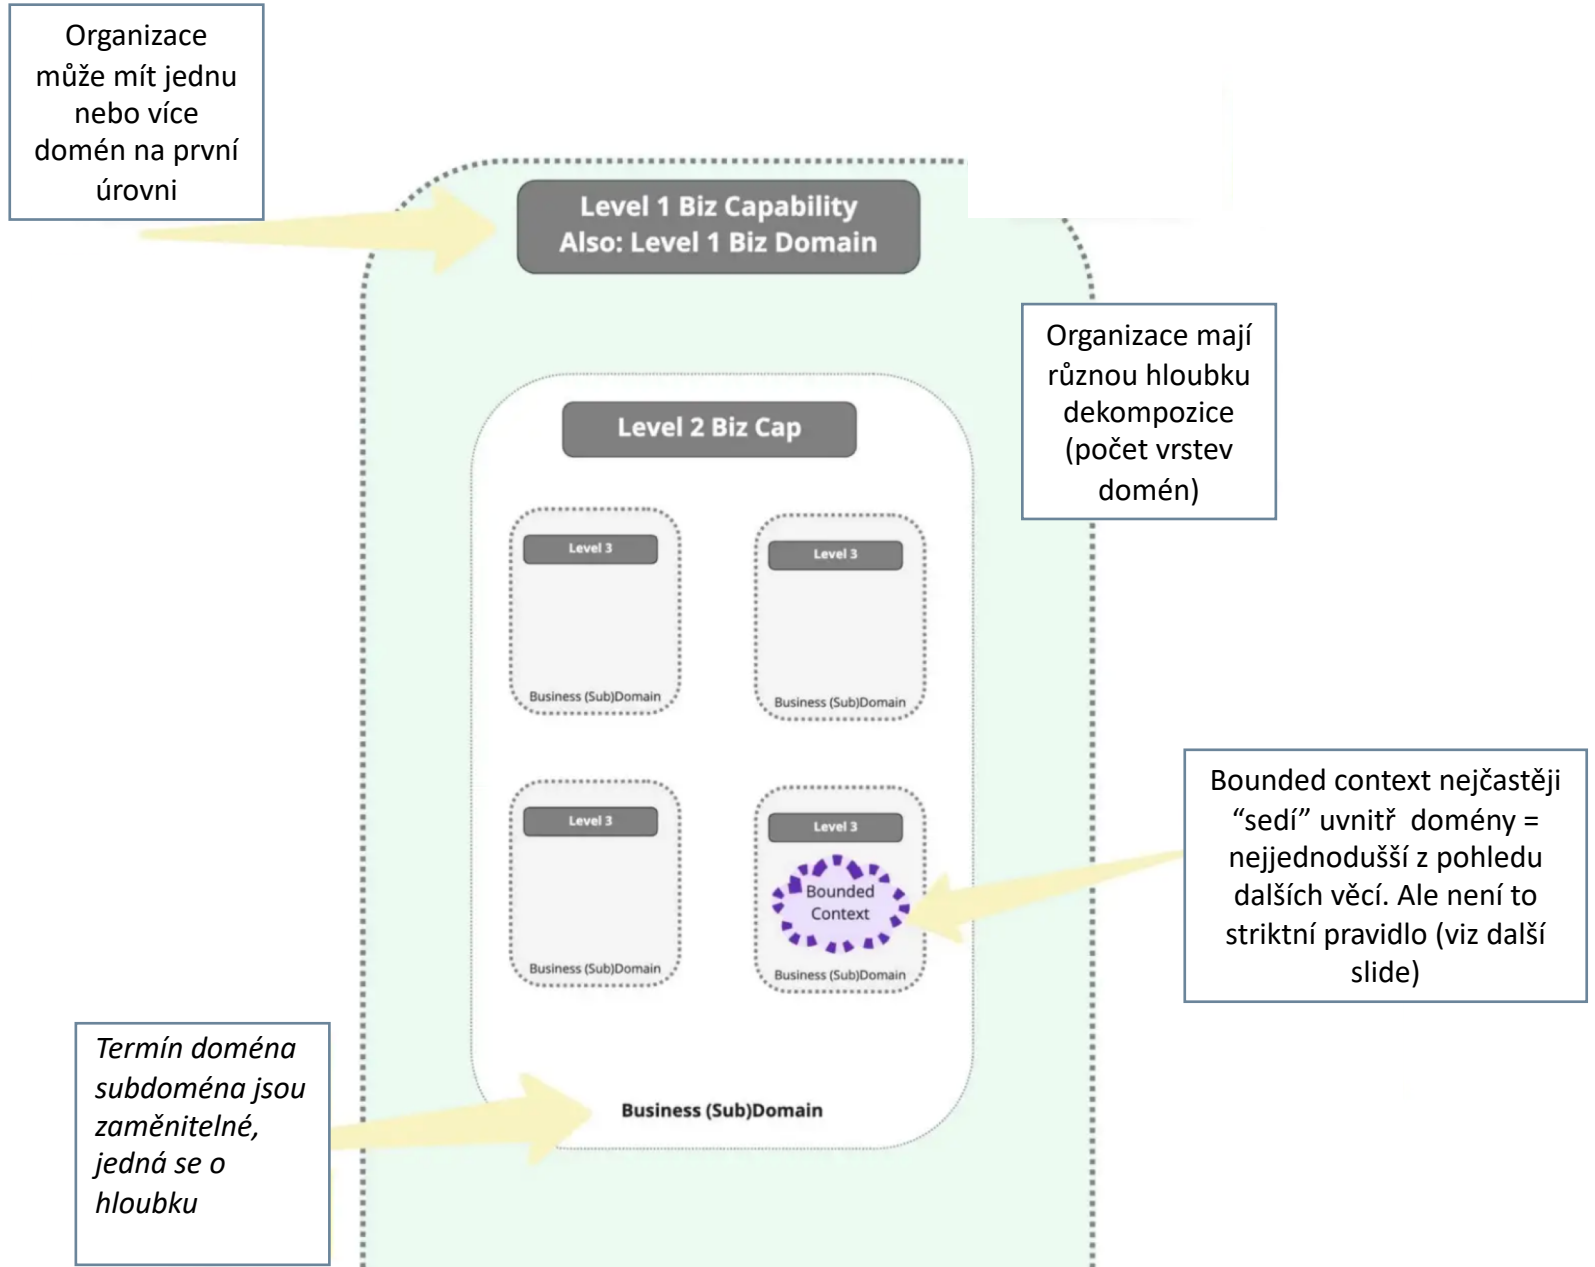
Organizace může mít jednu nebo více domén na první úrovni

Level 1 Biz Capability
Also: Level 1 Biz Domain

Organizace mají různou hloubku dekompozice (počet vrstev domén)

Level 2 Biz Cap

Level 3

Business (Sub)Domain

Level 3

Business (Sub)Domain

Level 3

Business (Sub)Domain

Level 3

Bounded Context

Business (Sub)Domain

Bounded context nejčastěji “sedí” uvnitř domény = nejjednodušší z pohledu dalších věcí. Ale není to striktní pravidlo (viz další slide)

Termín doména subdoména jsou zaměnitelné, jedná se o hloubku

Business (Sub)Domain